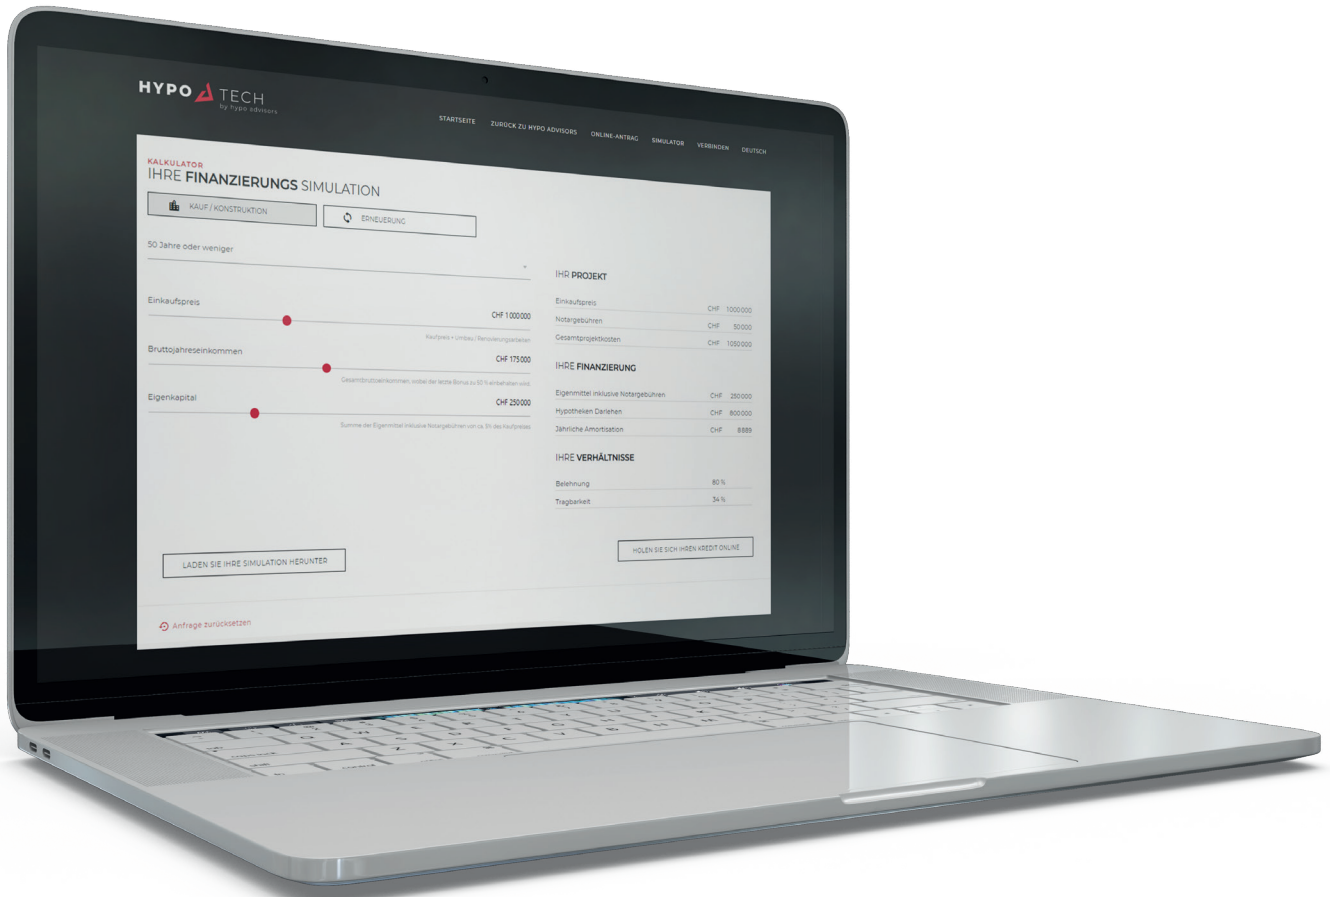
HYPO TECH
by hypo advisors

STARTSEITE ZURÜCK ZU HYPO ADVISORS ONLINE-ANTRAG SIMULATOR VERBINDEN DEUTSCH

KALKULATOR
IHRE FINANZIERUNGS SIMULATION

KAUF / KONSTRUKTION
ERNEUERUNG

50 Jahre oder weniger

Einkaufspreis
CHF 1 000 000
Kaufpreis + Umbau / Renovierungsarbeiten

Bruttojahreseinkommen
CHF 175 000
Gesamtbruttoeinkommen, wobei der letzte Bonus zu 50 % einbehalten wird.

Eigenkapital
CHF 250 000
Summe der Eigenmittel inklusive Notargebühren von ca. 5% des Kaufpreises

IHR PROJEKT

| | | |
|---|---|---|
| Einkaufspreis | CHF | 1 000 000 |
| Notargebühren | CHF | 50 000 |
| Gesamtprojektkosten | CHF | 1 050 000 |

IHRE FINANZIERUNG

| | | |
|---|---|---|
| Eigenmittel inklusive Notargebühren | CHF | 250 000 |
| Hypotheken Darlehen | CHF | 800 000 |
| Jährliche Amortisation | CHF | 8 889 |

IHRE VERHÄLTNISSE

| | |
|---|---|
| Belehnung | 80 % |
| Tragbarkeit | 34 % |

LADEN SIE IHRE SIMULATION HERUNTER

HOLEN SIE SICH IHREN KREDIT ONLINE

Anfrage zurücksetzen